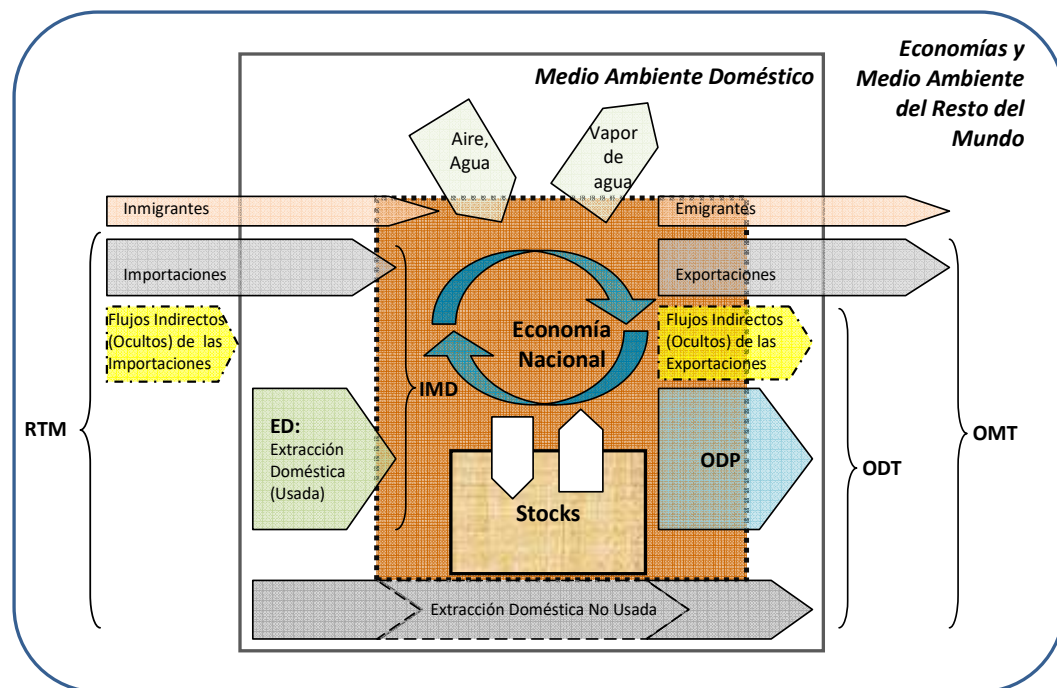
Economías y Medio Ambiente del Resto del Mundo

Medio Ambiente Doméstico

Aire, Agua

Vapor de agua

Inmigrantes

Emigrantes

Importaciones

Exportaciones

Flujos Indirectos (Ocultos) de las Importaciones

Economía Nacional

Flujos Indirectos (Ocultos) de las Exportaciones

IMD

RTM

ED: Extracción Doméstica (Usada)

ODP

ODT

OMT

Stocks

Extracción Doméstica No Usada